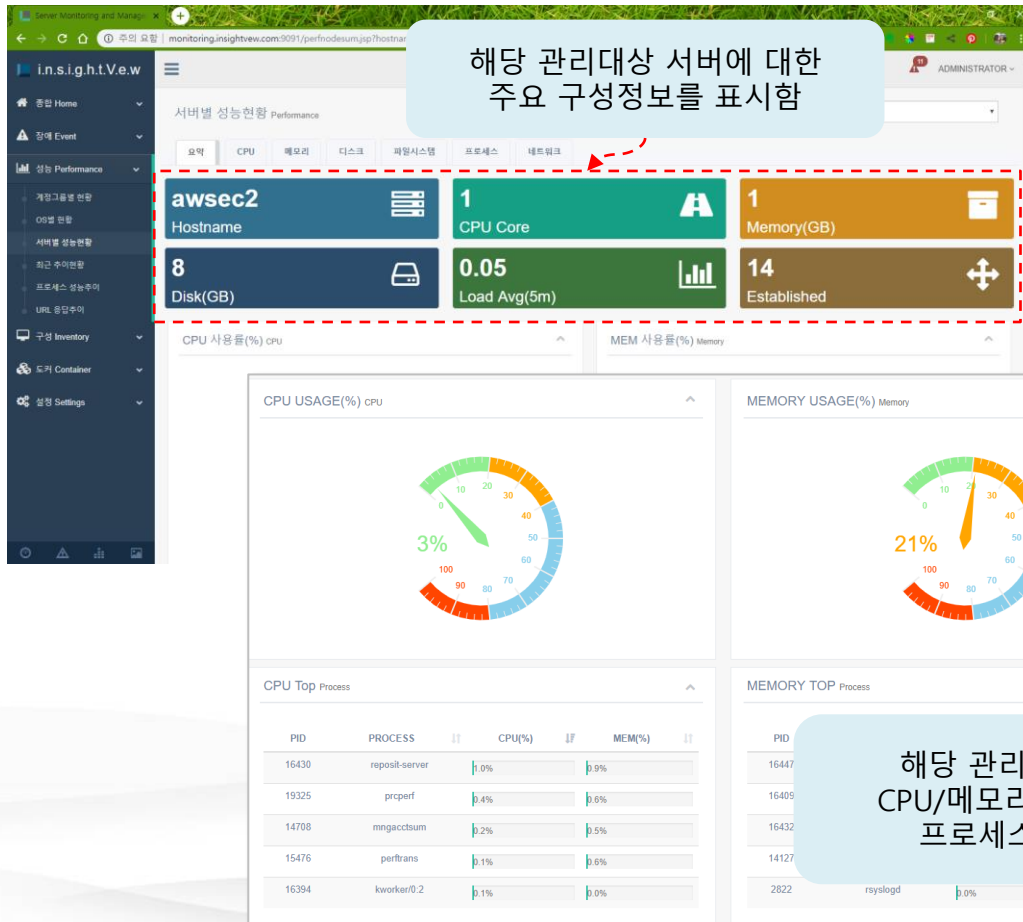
Server Monitoring and Manage ×

← → C ⌂ ⓘ 주의 요함 | monitoring.insightvew.com:9091/perfnodesum.jsp?hostnar

i.n.s.i.g.h.t.V.e.w

종합 Home
장애 Event
성능 Performance
계정그룹별 현황
OS별 현황
서버별 성능현황
최근 추이현황
프로세스 성능추이
URL 응답추이
구성 Inventory
도커 Container
설정 Settings

해당 관리대상 서버에 대한 주요 구성정보를 표시함

11 ADMINISTRATOR

서버별 성능현황 Performance

요약 | CPU | 메모리 | 디스크 | 파일시스템 | 프로세스 | 네트워크

awsec2
Hostname

1
CPU Core

1
Memory(GB)

8
Disk(GB)

0.05
Load Avg(5m)

14
Established

CPU 사용률(%) CPU

MEM 사용률(%) Memory

CPU USAGE(%) CPU

MEMORY USAGE(%) Memory

0 10 20 30 40 50 60 70 80 90 100
3%

0 10 20 30 40 50 60 70 80 90 100
21%

CPU Top Process

MEMORY TOP Process

| PID | PROCESS | CPU(%) | MEM(%) |
|---|---|---|---|
| 16430 | reposit-server | 1.0% | 0.9% |
| 19325 | prcperf | 0.4% | 0.6% |
| 14708 | mngacctsum | 0.2% | 0.5% |
| 15476 | perftrans | 0.1% | 0.6% |
| 16394 | kworker/0:2 | 0.1% | 0.0% |

PID
16447
16409
16432
14127
2822 rsyslogd 0.0%

해당 관리
CPU/메모리
프로세스